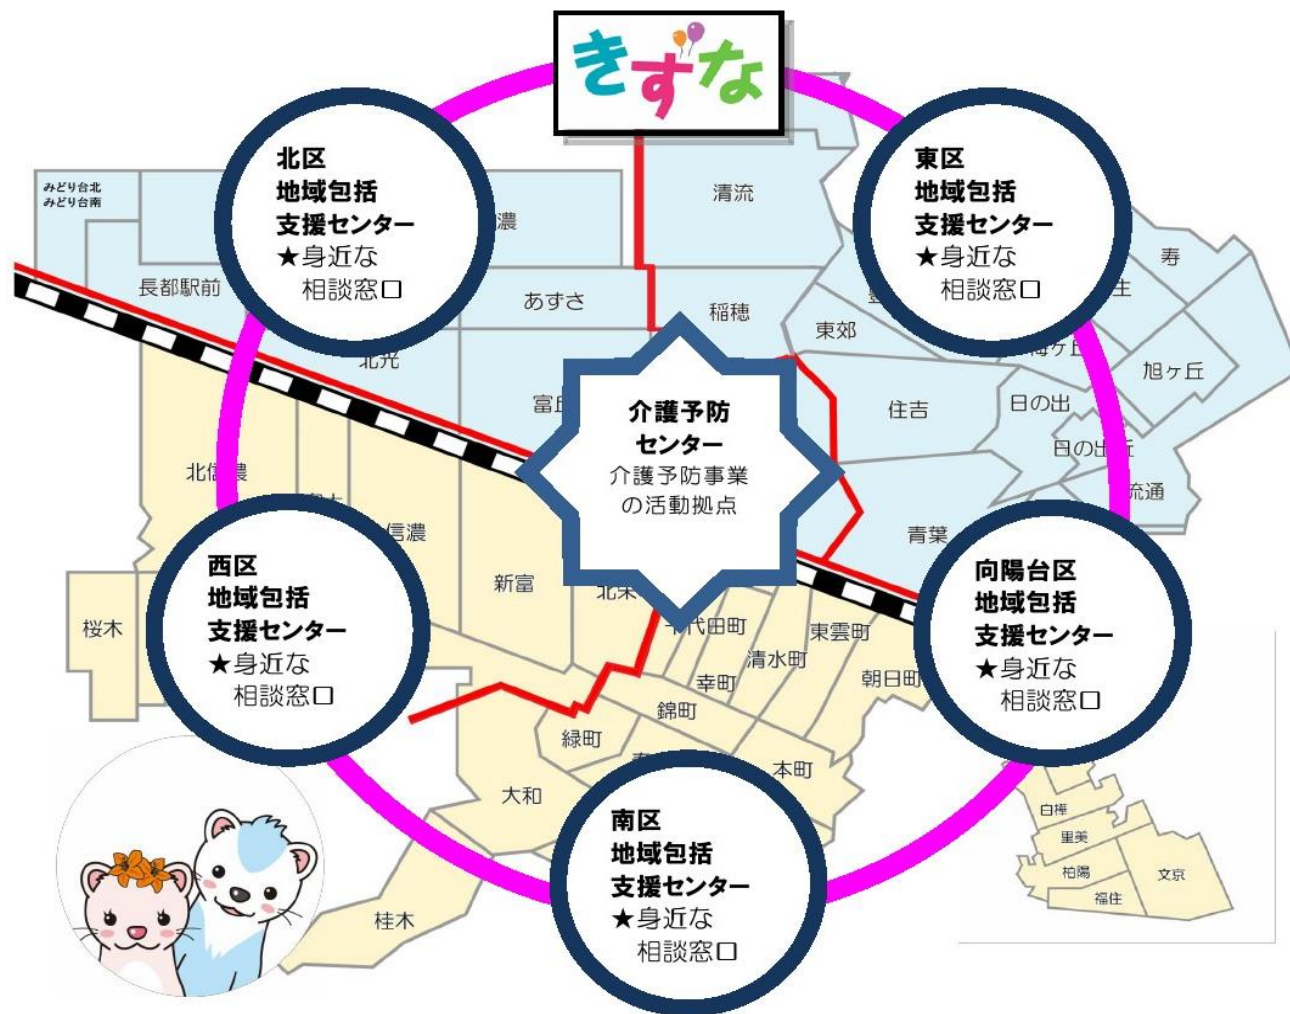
きずな

北区
地域包括
支援センター
★身近な
相談窓口

東区
地域包括
支援センター
★身近な
相談窓口

介護予防
センター
介護予防事業
の活動拠点

西区
地域包括
支援センター
★身近な
相談窓口

向陽台区
地域包括
支援センター
★身近な
相談窓口

南区
地域包括
支援センター
★身近な
相談窓口

みどり台北
みどり台南
長都駅前
濃
あずさ
清流
稲穂
東郊
寿
旭ヶ丘
住吉
日の出
日の出
流通
青葉
北光
富丘
北信濃
信濃
新富
北栄
桜木
千代田町
東雲町
清水町
幸町
朝日町
錦町
緑町
本町
大和
桂木
白樺
里美
柏陽
福住
文京